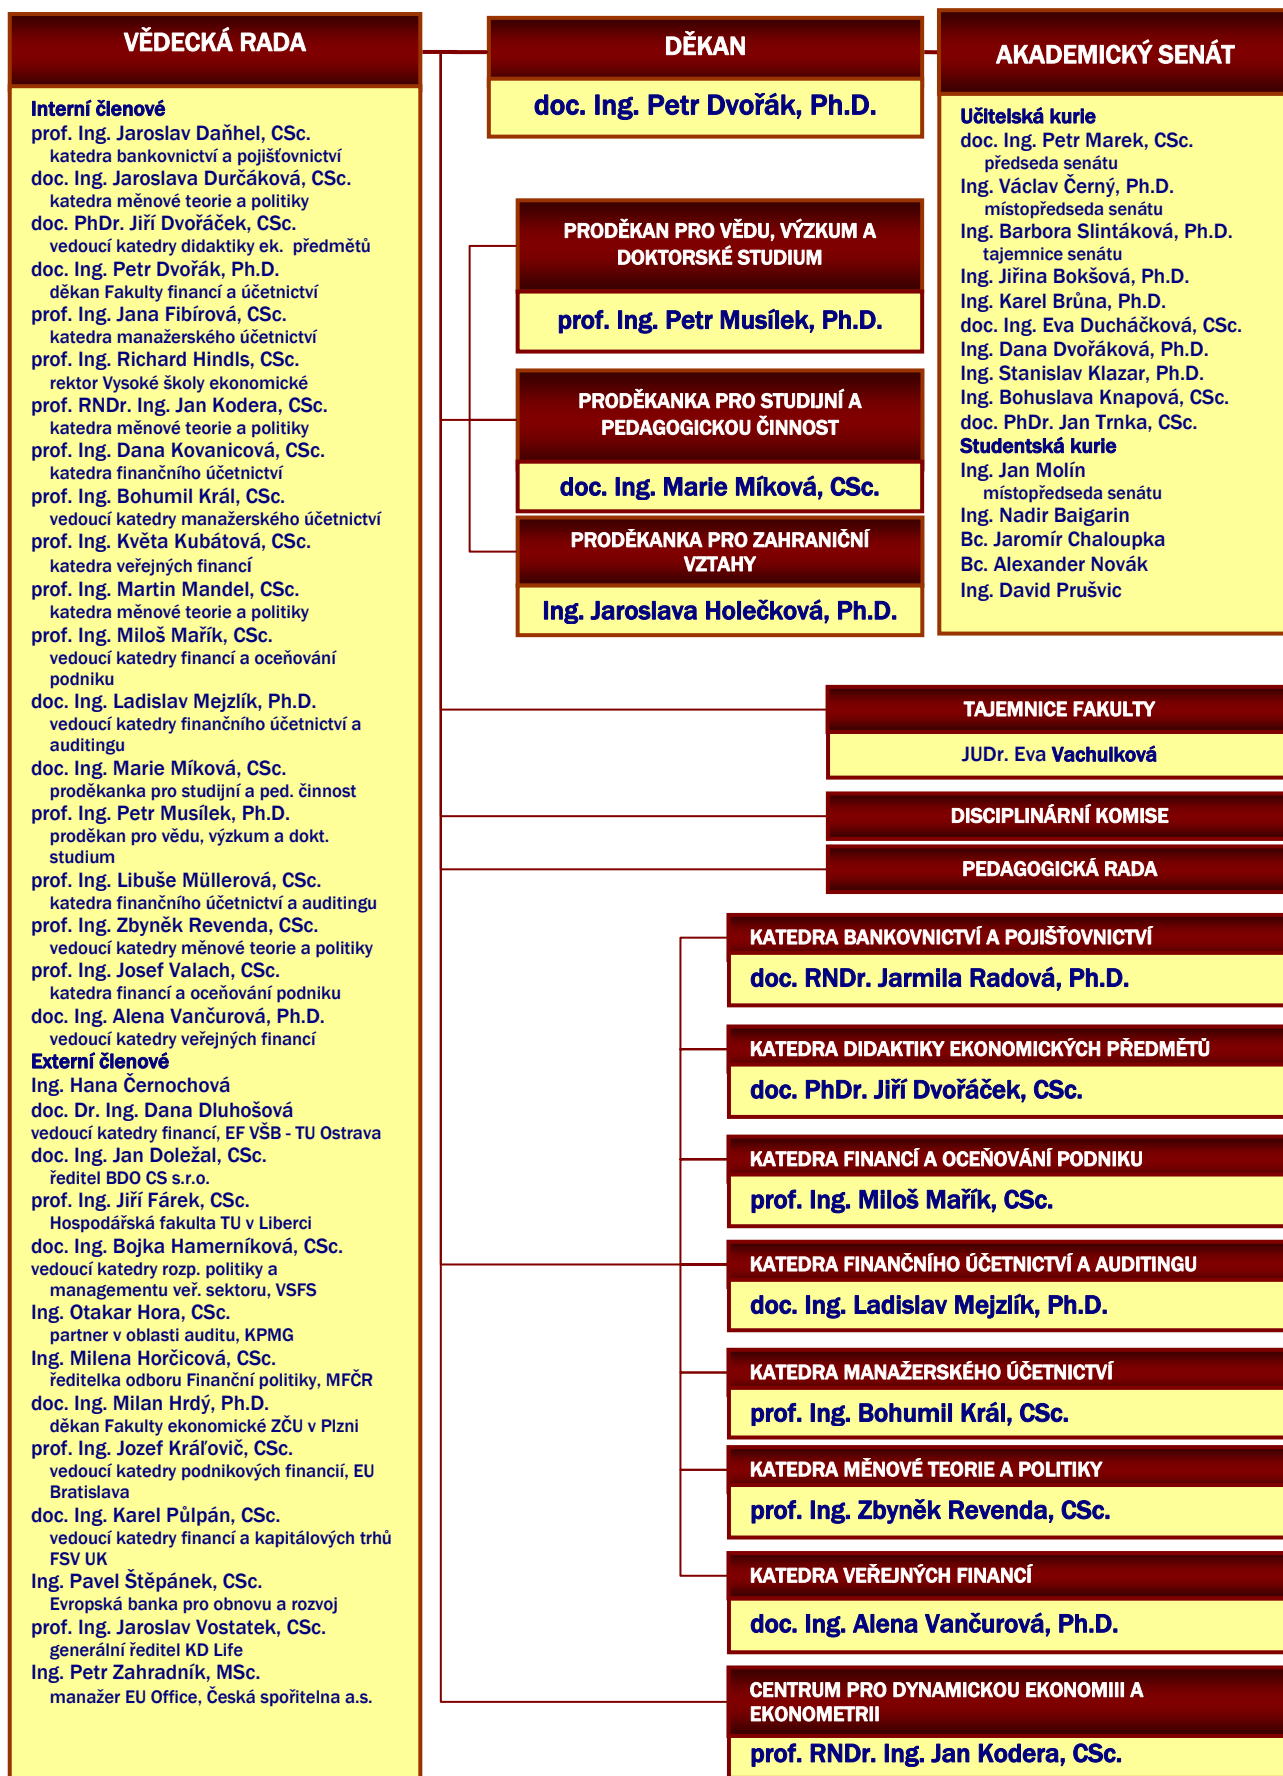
VĚDECKÁ RADA

Interní členové
prof. Ing. Jaroslav Daňhel, CSc.
katedra bankovnictví a pojišťovnictví
doc. Ing. Jaroslava Durčáková, CSc.
katedra měnové teorie a politiky
doc. PhDr. Jiří Dvořáček, CSc.
vedoucí katedry didaktiky ek. předmětů
doc. Ing. Petr Dvořák, Ph.D.
děkan Fakulty financí a účetnictví
prof. Ing. Jana Fibírová, CSc.
katedra manažerského účetnictví
prof. Ing. Richard Hindls, CSc.
rektor Vysoké školy ekonomické
prof. RNDr. Ing. Jan Kodera, CSc.
katedra měnové teorie a politiky
prof. Ing. Dana Kovanicová, CSc.
katedra finančního účetnictví
prof. Ing. Bohumil Král, CSc.
vedoucí katedry manažerského účetnictví
prof. Ing. Květa Kubátová, CSc.
katedra veřejných financí
prof. Ing. Martin Mandel, CSc.
katedra měnové teorie a politiky
prof. Ing. Miloš Mařík, CSc.
vedoucí katedry financí a oceňování podniku
doc. Ing. Ladislav Mejzlík, Ph.D.
vedoucí katedry finančního účetnictví a auditingu
doc. Ing. Marie Míková, CSc.
proděkanka pro studijní a ped. činnost
prof. Ing. Petr Musílek, Ph.D.
proděkan pro vědu, výzkum a dokt. studium
prof. Ing. Libuše Müllerová, CSc.
katedra finančního účetnictví a auditingu
prof. Ing. Zbyněk Revenda, CSc.
vedoucí katedry měnové teorie a politiky
prof. Ing. Josef Valach, CSc.
katedra financí a oceňování podniku
doc. Ing. Alena Vančurová, Ph.D.
vedoucí katedry veřejných financí
Externí členové
Ing. Hana Černochová
doc. Dr. Ing. Dana Dluhošová
vedoucí katedry financí, EF VŠB - TU Ostrava
doc. Ing. Jan Doležal, CSc.
ředitel BDO CS s.r.o.
prof. Ing. Jiří Fárek, CSc.
Hospodářská fakulta TU v Liberci
doc. Ing. Bojka Hamerníková, CSc.
vedoucí katedry rozp. politiky a managementu veř. sektoru, VSFS
Ing. Otakar Hora, CSc.
partner v oblasti auditu, KPMG
Ing. Milena Horčicová, CSc.
ředitelka odboru Finanční politiky, MFČR
doc. Ing. Milan Hrdý, Ph.D.
děkan Fakulty ekonomické ZČU v Plzni
prof. Ing. Jozef Kráľovič, CSc.
vedoucí katedry podnikových financií, EU Bratislava
doc. Ing. Karel Půlpán, CSc.
vedoucí katedry financí a kapitálových trhů FSV UK
Ing. Pavel Štěpánek, CSc.
Evropská banka pro obnovu a rozvoj
prof. Ing. Jaroslav Vostatek, CSc.
generální ředitel KD Life
Ing. Petr Zahradník, MSc.
manažer EU Office, Česká spořitelna a.s.

DĚKAN
doc. Ing. Petr Dvořák, Ph.D.

PRODĚKAN PRO VĚDU, VÝZKUM A DOKTORSKÉ STUDIUM
prof. Ing. Petr Musílek, Ph.D.

PRODĚKANKA PRO STUDIJNÍ A PEDAGOGICKOU ČINNOST
doc. Ing. Marie Míková, CSc.

PRODĚKANKA PRO ZAHRANIČNÍ VZTAHY
Ing. Jaroslava Holečková, Ph.D.

AKADEMICKÝ SENÁT
Učitelská kurie
doc. Ing. Petr Marek, CSc.
předseda senátu
Ing. Václav Černý, Ph.D.
místopředseda senátu
Ing. Barbora Slintáková, Ph.D.
tajemnice senátu
Ing. Jiřina Bokšová, Ph.D.
Ing. Karel Brůna, Ph.D.
doc. Ing. Eva Ducháčková, CSc.
Ing. Dana Dvořáková, Ph.D.
Ing. Stanislav Klazar, Ph.D.
Ing. Bohuslava Knapová, CSc.
doc. PhDr. Jan Trnka, CSc.
Studentská kurie
Ing. Jan Molín
místopředseda senátu
Ing. Nadir Baigarin
Bc. Jaromír Chaloupka
Bc. Alexander Novák
Ing. David Prušvic

TAJEMNICE FAKULTY
JUDr. Eva Vachulková

DISCIPLINÁRNÍ KOMISE

PEDAGOGICKÁ RADA

KATEDRA BANKOVNICTVÍ A POJIŠŤOVNICTVÍ
doc. RNDr. Jarmila Radová, Ph.D.

KATEDRA DIDAKTIKY EKONOMICKÝCH PŘEDMĚTŮ
doc. PhDr. Jiří Dvořáček, CSc.

KATEDRA FINANCÍ A OCEŇOVÁNÍ PODNIKU
prof. Ing. Miloš Mařík, CSc.

KATEDRA FINANČNÍHO ÚČETNICTVÍ A AUDITINGU
doc. Ing. Ladislav Mejzlík, Ph.D.

KATEDRA MANAŽERSKÉHO ÚČETNICTVÍ
prof. Ing. Bohumil Král, CSc.

KATEDRA MĚNOVÉ TEORIE A POLITIKY
prof. Ing. Zbyněk Revenda, CSc.

KATEDRA VEŘEJNÝCH FINANCÍ
doc. Ing. Alena Vančurová, Ph.D.

CENTRUM PRO DYNAMICKOU EKONOMIII A EKONOMETRII
prof. RNDr. Ing. Jan Kodera, CSc.